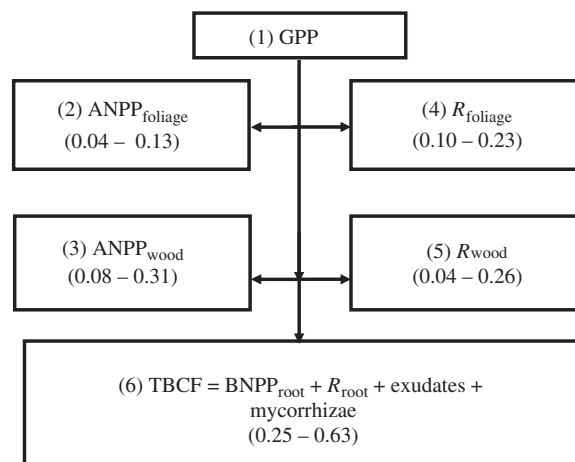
(1) GPP

(2) $\text{ANPP}_{\text{foliage}}$
(0.04 – 0.13)

(4) $R_{\text{foliage}}$
(0.10 – 0.23)

(3) $\text{ANPP}_{\text{wood}}$
(0.08 – 0.31)

(5) $R_{\text{wood}}$
(0.04 – 0.26)

(6) TBCF = $\text{BNPP}_{\text{root}}$ + $R_{\text{root}}$ + exudates + mycorrhizae
(0.25 – 0.63)